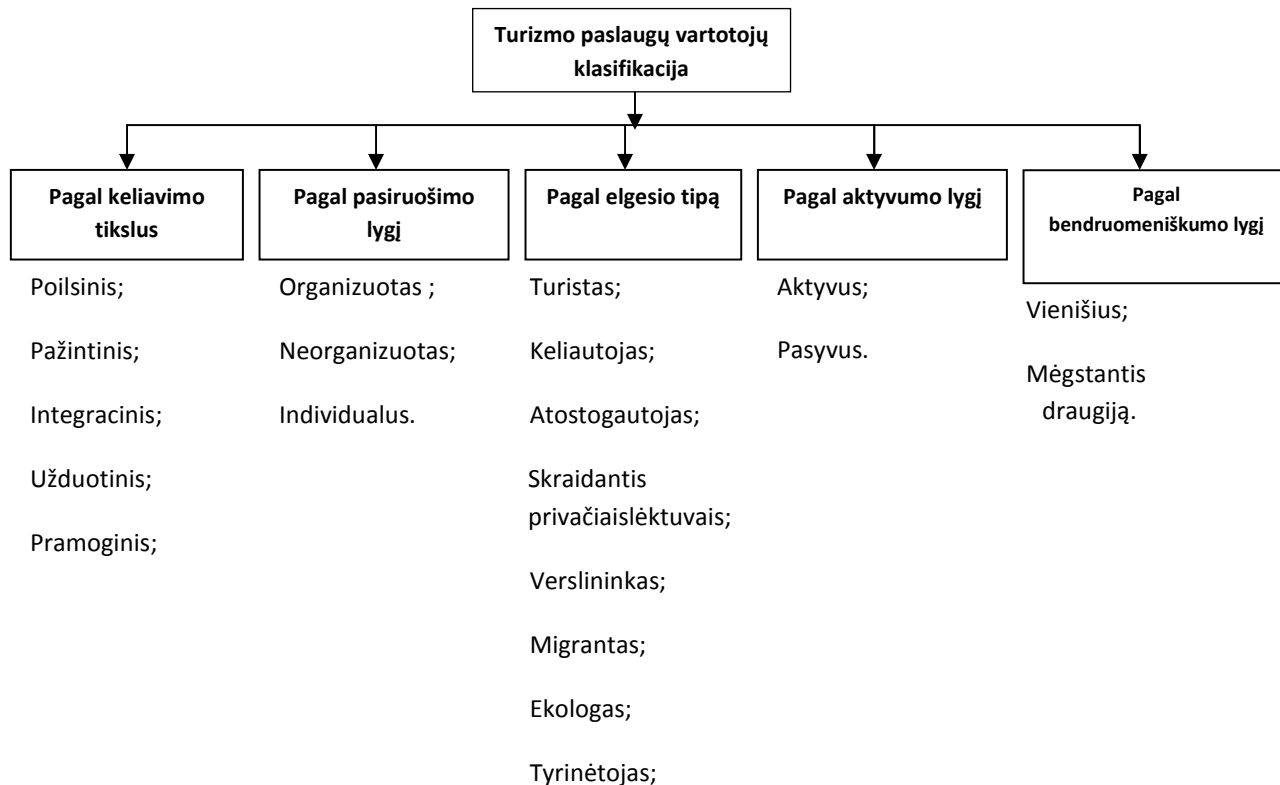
Turizmo paslaugų vartotojų klasifikacija

Pagal keliavimo tikslus

Poilsinis;

Pažintinis;

Integracinis;

Užduotinis;

Pramoginis;

Pagal pasiruošimo lygį

Organizuotas ;

Neorganizuotas;

Individualus.

Pagal elgesio tipą

Turistas;

Keliautojas;

Atostogautojas;

Skraidantis privačiaislėktuvais;

Verslininkas;

Migrantas;

Ekologas;

Tyrinėtojas;

Pagal aktyvumo lygį

Aktyvus;

Pasyvus.

Pagal bendruomeniškumo lygį

Vienišius;

Mėgstantis draugiją.